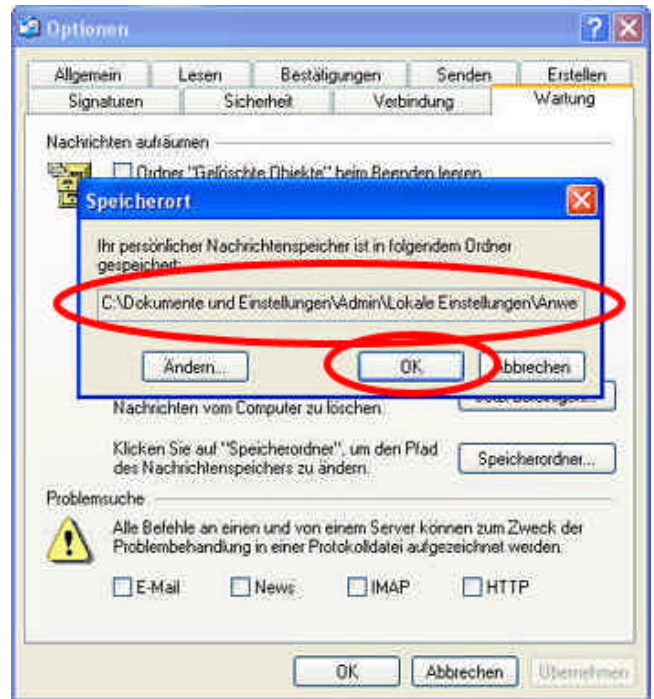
Optionen

Allgemein | Lesen | Bestätigungen | Senden | Erstellen
Signaturen | Sicherheit | Verbindung | Wartung

Nachrichten aufräumen

Ordner "Gelöschte Objekte" beim Beenden leeren

Speicherort

Ihr persönlicher Nachrichtenspeicher ist in folgendem Ordner gespeichert:

C:\Dokumente und Einstellungen\Admin\Lokale Einstellungen\Anwe

Ändern... | OK | Abbrechen

Nachrichten vom Computer zu löschen.

Klicken Sie auf "Speicherordner", um den Pfad des Nachrichtenspeichers zu ändern.

Speicherordner...

Problemsuche

Alle Befehle an einen und von einem Server können zum Zweck der Problembehandlung in einer Protokolldatei aufgezeichnet werden.

E-Mail | News | IMAP | HTTP

OK | Abbrechen | Übernehmen